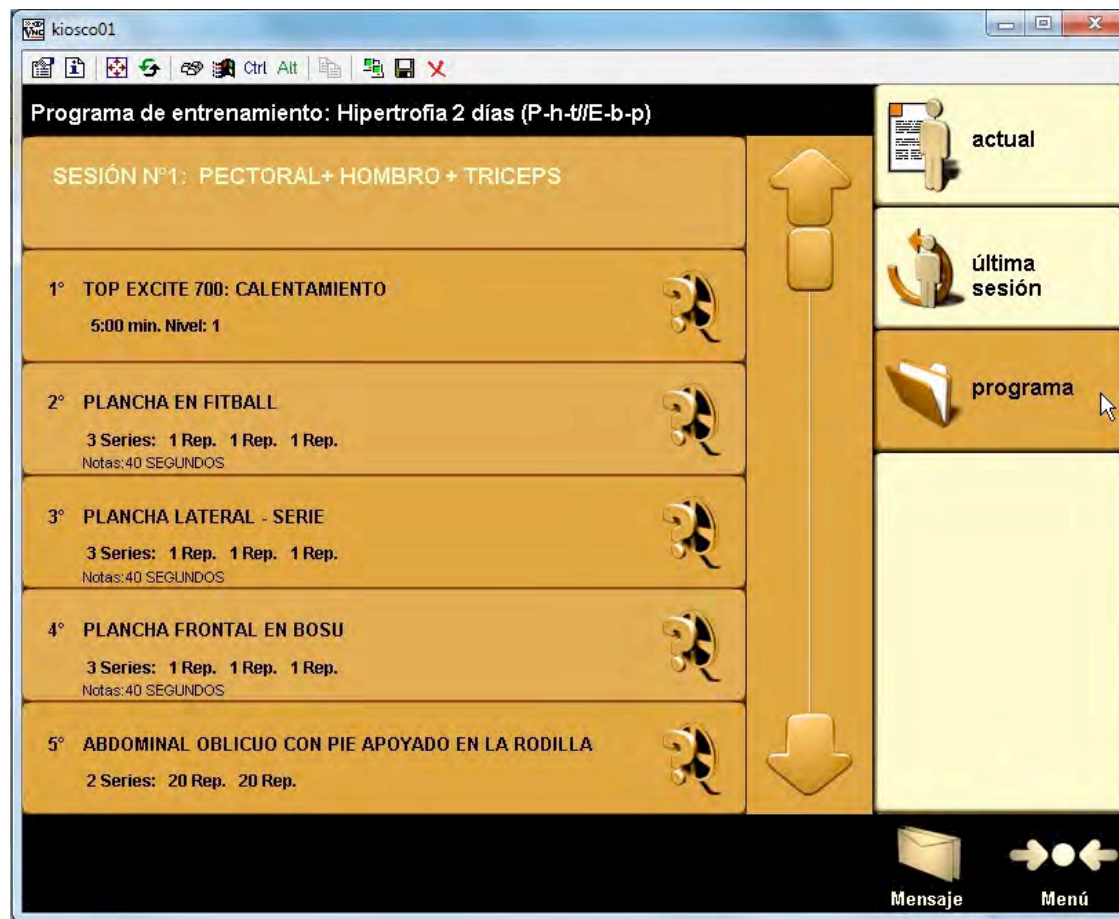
kiosco01

Ctrl Alt

Programa de entrenamiento: Hipertrofia 2 días (P-h-t//E-b-p)

SESIÓN N°1: PECTORAL+ HOMBRO + TRICEPS

1° TOP EXCITE 700: CALENTAMIENTO
5:00 min. Nivel: 1

2° PLANCHA EN FITBALL
3 Series: 1 Rep. 1 Rep. 1 Rep.
Notas:40 SEGUNDOS

3° PLANCHA LATERAL - SERIE
3 Series: 1 Rep. 1 Rep. 1 Rep.
Notas:40 SEGUNDOS

4° PLANCHA FRONTAL EN BOSU
3 Series: 1 Rep. 1 Rep. 1 Rep.
Notas:40 SEGUNDOS

5° ABDOMINAL OBLICUO CON PIE APOYADO EN LA RODILLA
2 Series: 20 Rep. 20 Rep.

actual

última sesión

programa

Mensaje

Menú